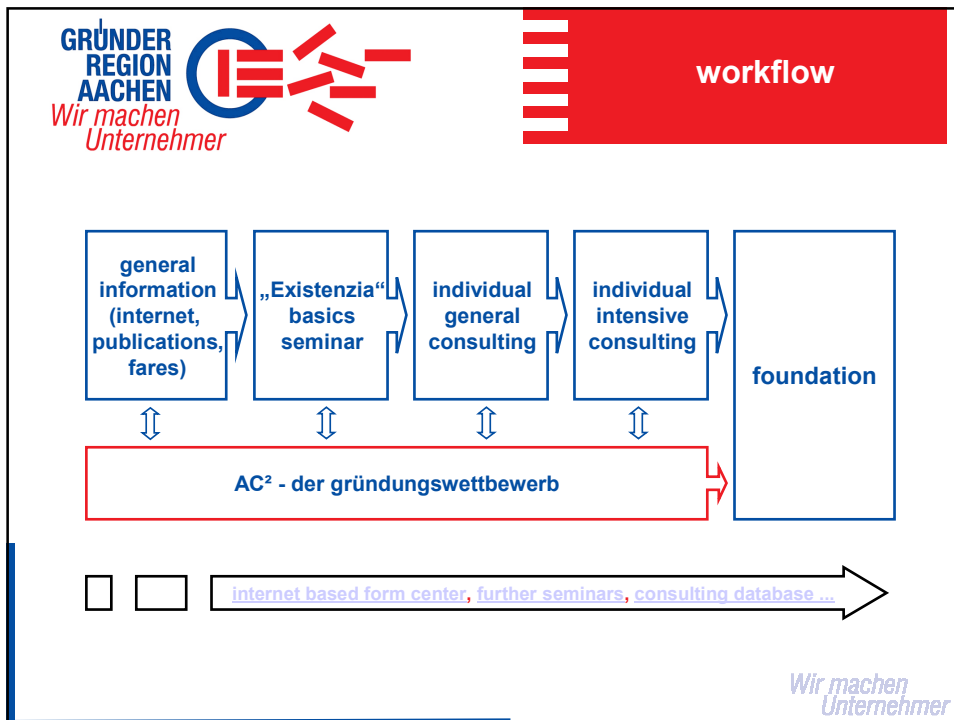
GRÜNDER REGION AACHEN
Wir machen Unternehmer

workflow

general information (internet, publications, fares)

„Existenzia“ basics seminar

individual general consulting

individual intensive consulting

foundation

AC² - der gründungswettbewerb

internet based form center, further seminars, consulting database ...

Wir machen Unternehmer